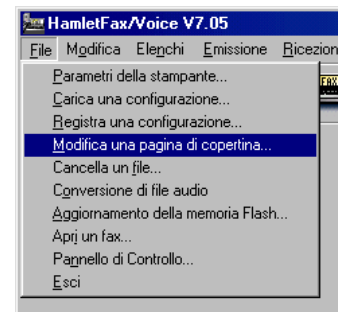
HamletFax/Voice V7.05

File Modifica Elenchi Emissione Ricezion

Parametri della stampante...
Carica una configurazione...
Registra una configurazione...
Modifica una pagina di copertina...
Cancella un file...
Conversione di file audio
Aggiornamento della memoria Flash...
Apri un fax...
Pannello di Controllo...
Esci